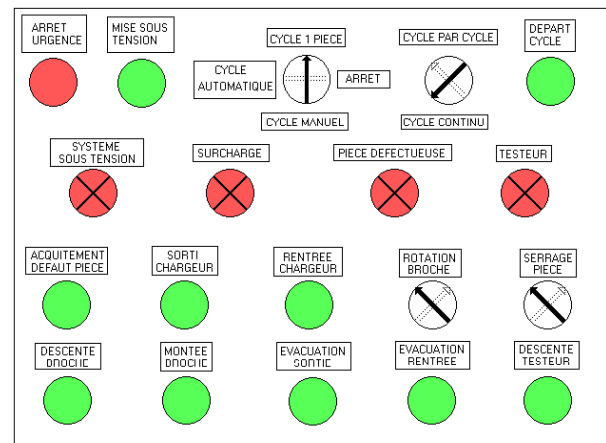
ARRET URGENCE

MISE SOUS TENSION

CYCLE 1 PIECE

CYCLE AUTOMATIQUE

ARRET

CYCLE MANUEL

CYCLE PAR CYCLE

CYCLE CONTINU

DEPART CYCLE

SYSTEME SOUS TENSION

SURCHARGE

PIECE DEFECTUEUSE

TESTEUR

ACQUITEMENT DEFAUT PIECE

SORTI CHARGEUR

RENTREE CHARGEUR

ROTATION BROCHE

SERRAGE PIECE

DESCENTE BROCHE

MONTEE BROCHE

EVACUATION SORTIE

EVACUATION RENTREE

DESCENTE TESTEUR